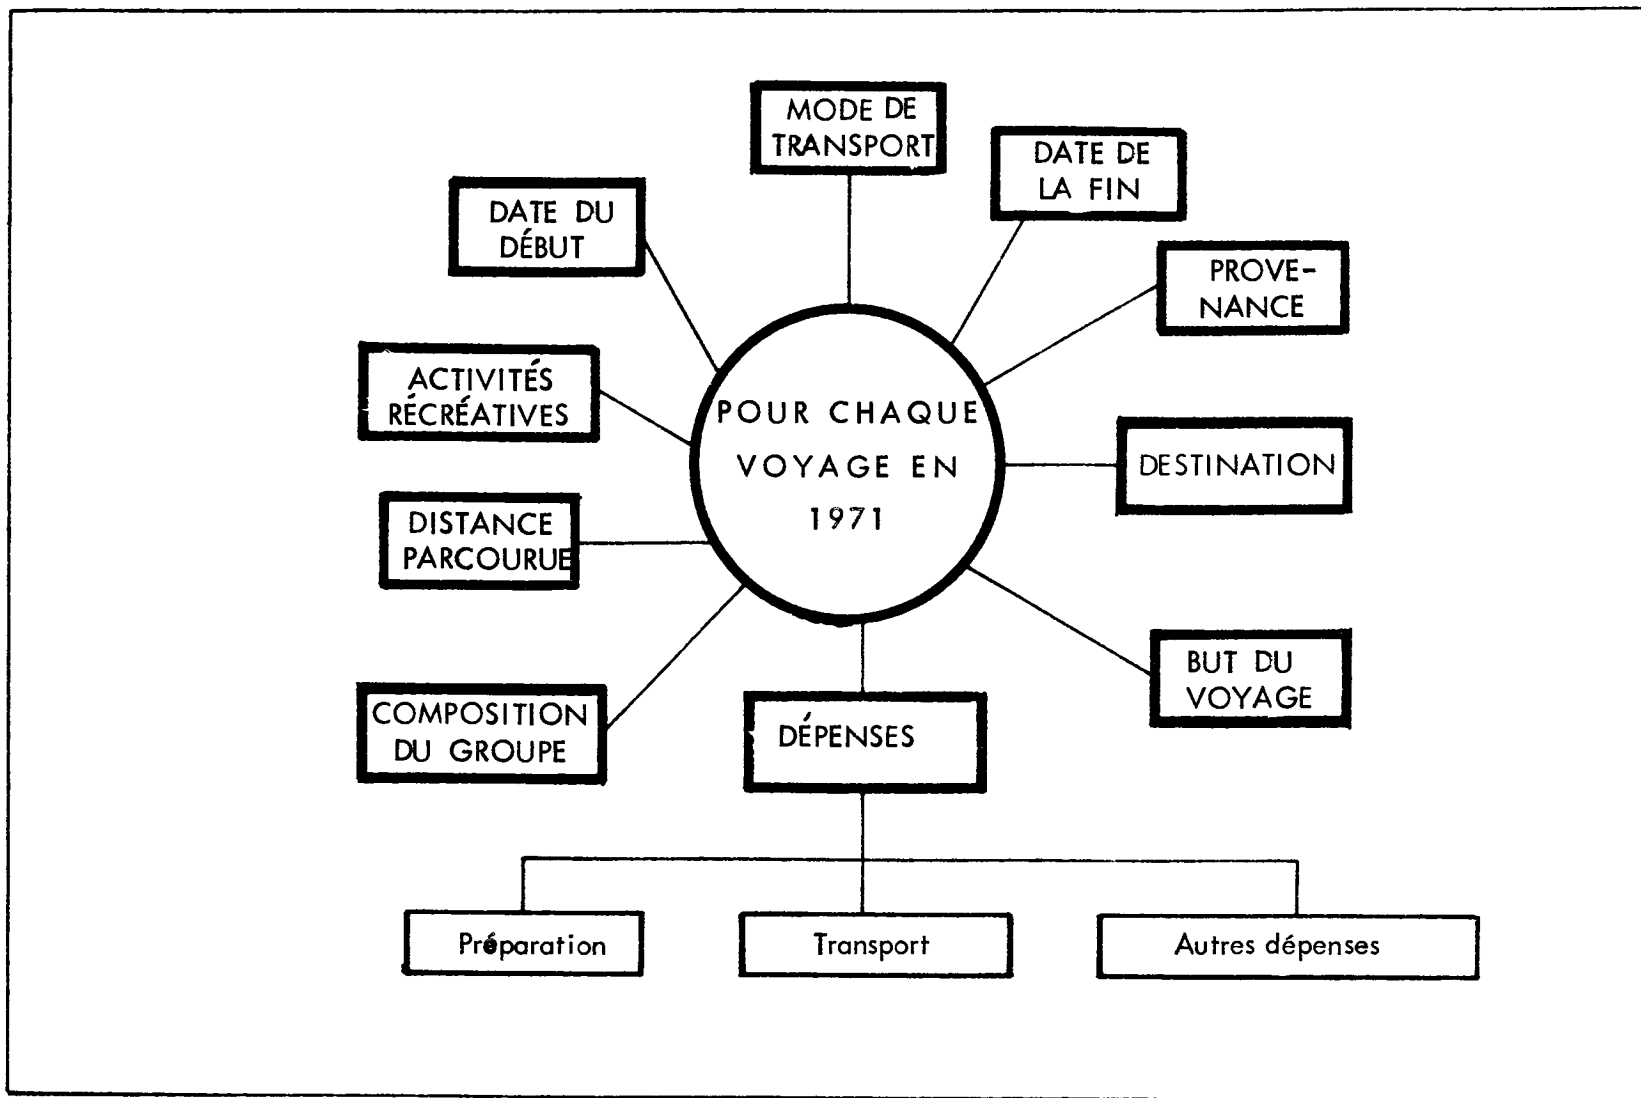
POUR CHAQUE VOYAGE EN 1971

MODE DE TRANSPORT

DATE DE LA FIN

PROVENANCE

DESTINATION

BUT DU VOYAGE

DÉPENSES

COMPOSITION DU GROUPE

DISTANCE PARCOURUE

ACTIVITÉS RÉCRÉATIVES

DATE DU DÉBUT

Préparation

Transport

Autres dépenses